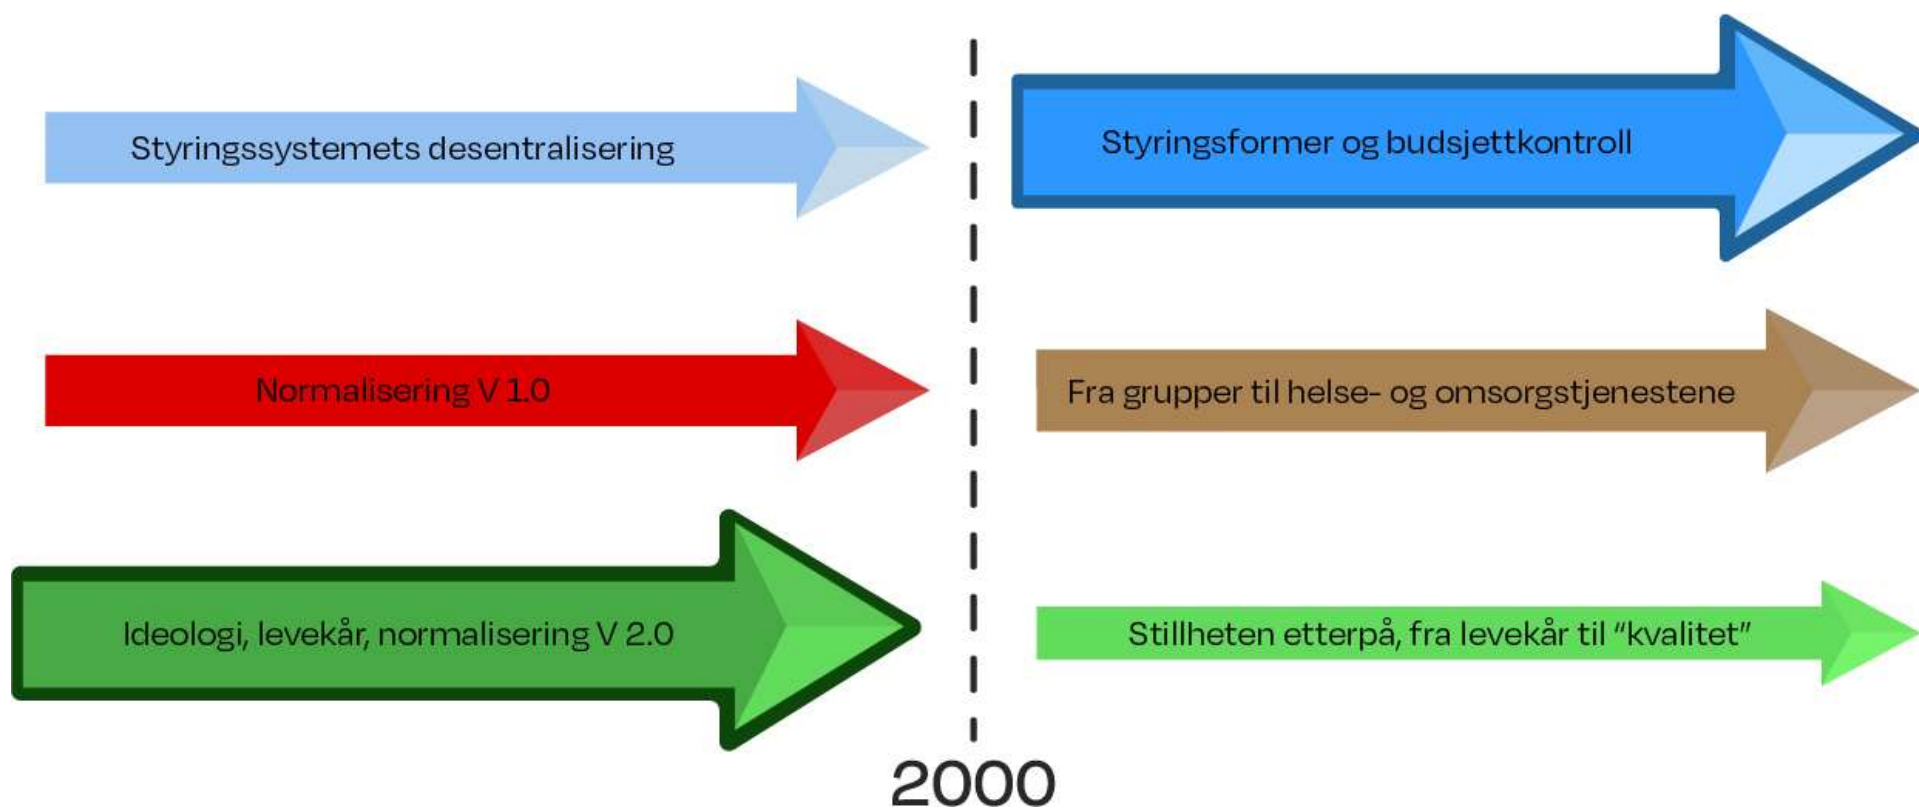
Styringssystemets desentralisering

Styringsformer og budsjettkontroll

Normalisering V 1.0

Fra grupper til helse- og omsorgstjenestene

Ideologi, levekår, normalisering V 2.0

Stillheten etterpå, fra levekår til "kvalitet"

2000